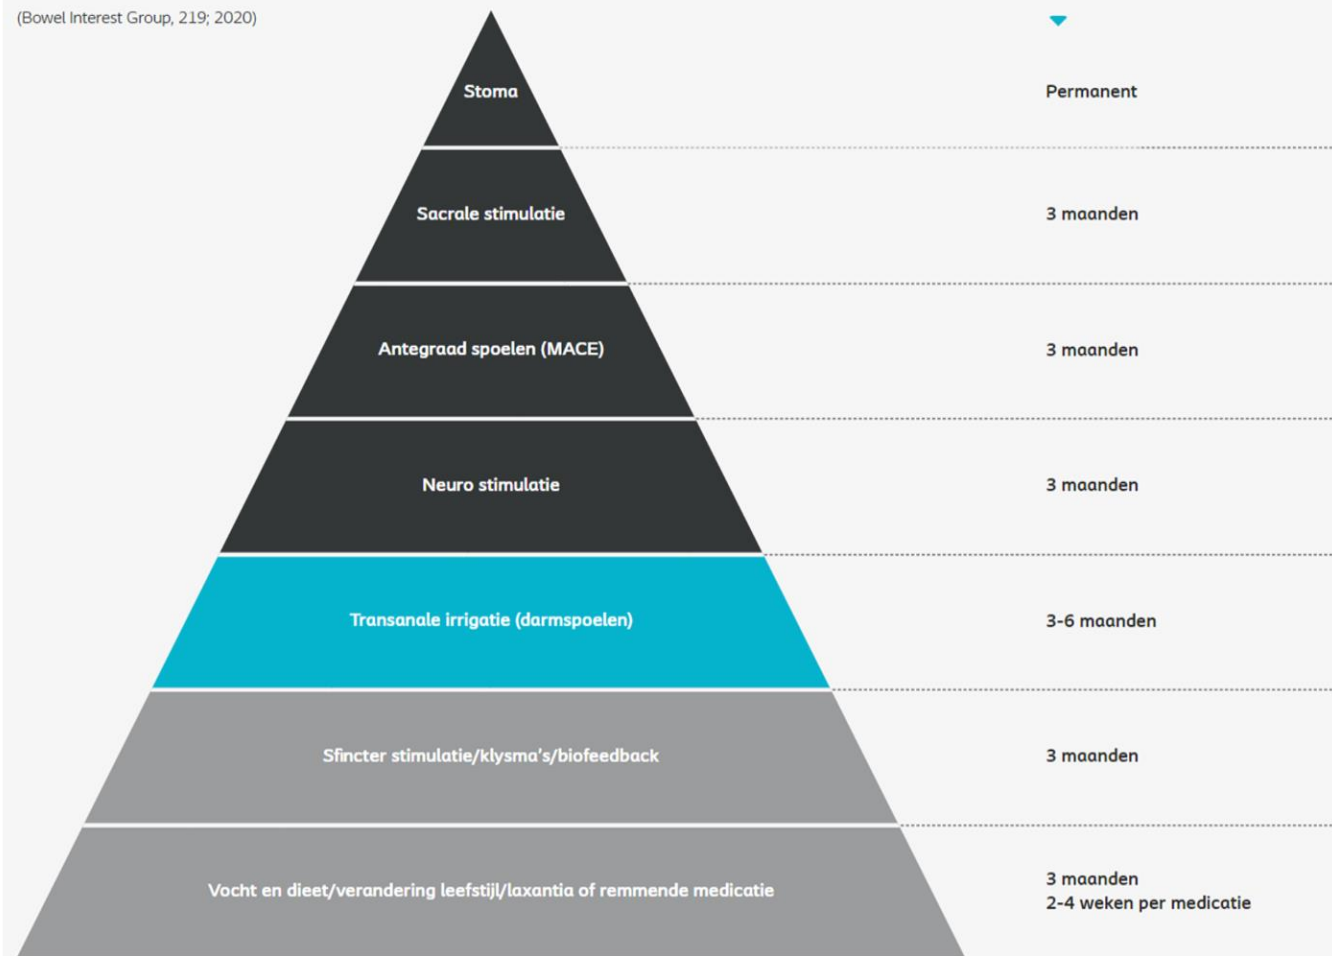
(Bowel Interest Group, 219; 2020)

Stoma

Permanent

Sacrale stimulatie

3 maanden

Antegraad spoelen (MACE)

3 maanden

Neuro stimulatie

3 maanden

Transanale irrigatie (darmspoelen)

3-6 maanden

Sfincter stimulatie/klysma's/biofeedback

3 maanden

Vocht en dieet/verandering leefstijl/laxantia of remmende medicatie

3 maanden
2-4 weken per medicatie